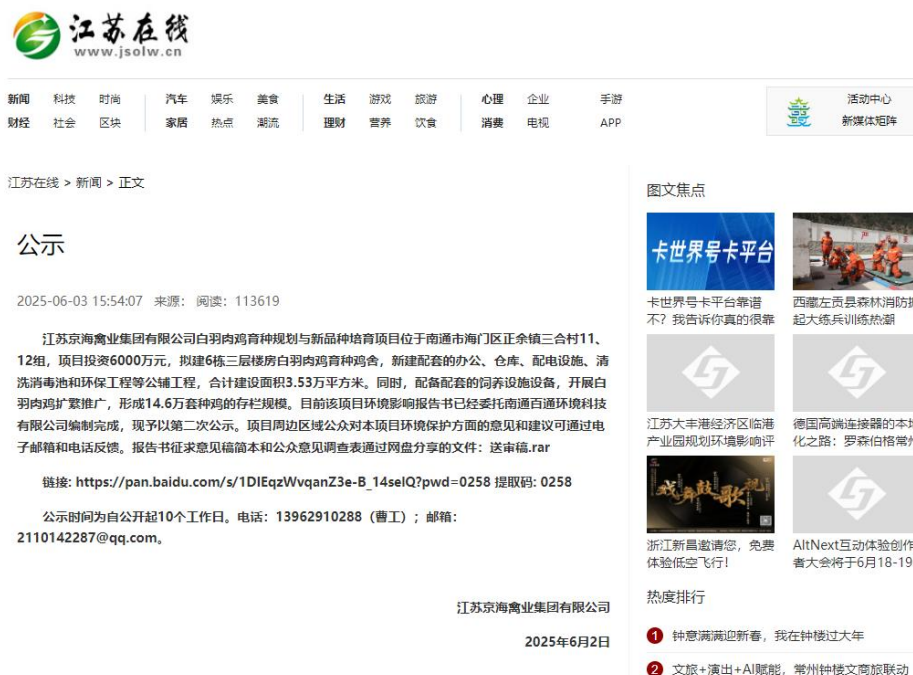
江苏在线
www.jsolw.cn

新闻 科技 时尚 汽车 娱乐 美食 生活 游戏 旅游 心理 企业 手游
财经 社会 区块 家居 热点 潮流 理财 营养 饮食 消费 电视 APP

活动中心
新媒体矩阵

江苏在线 > 新闻 > 正文

公示

2025-06-03 15:54:07 来源： 阅读：113619

江苏京海禽业集团有限公司白羽肉鸡育种规划与新品种培育项目位于南通市海门区正余镇三合村11、12组，项目投资6000万元，拟建6栋三层楼房白羽肉鸡育种鸡舍，新建配套的办公、仓库、配电设施、清洗消毒池和环保工程等公辅工程，合计建设面积3.53万平方米。同时，配备配套的饲养设施设备，开展白羽肉鸡扩繁推广，形成14.6万套种鸡的存栏规模。目前该项目环境影响报告书已经委托南通百通环境科技有限公司编制完成，现予以第二次公示。项目周边区域公众对本项目环境保护方面的意见和建议可通过电子邮箱和电话反馈。报告书征求意见稿简本和公众意见调查表通过网盘分享的文件：送审稿.rar

链接: https://pan.baidu.com/s/1DlEqzWvqanZ3e-B_14seIQ?pwd=0258 提取码: 0258

公示时间为自公开起10个工作日。电话：13962910288（曹工）；邮箱：2110142287@qq.com。

江苏京海禽业集团有限公司

2025年6月2日

图文焦点

卡世界号卡平台
卡世界号卡平台靠谱不？我告诉你真的很靠
西藏左贡县森林消防救起大练兵训练热潮
江苏大丰港经济区临港产业园规划环境影响评
德国高端连接器的本地化之路：罗森伯格常州
浙江新昌邀请您，免费体验低空飞行！
AltNext互动体验创作者大会将于6月18-19

热度排行

1 钟意满满迎新春，我在钟楼过大年
2 文旅+演出+AI赋能，常州钟楼文商旅联动